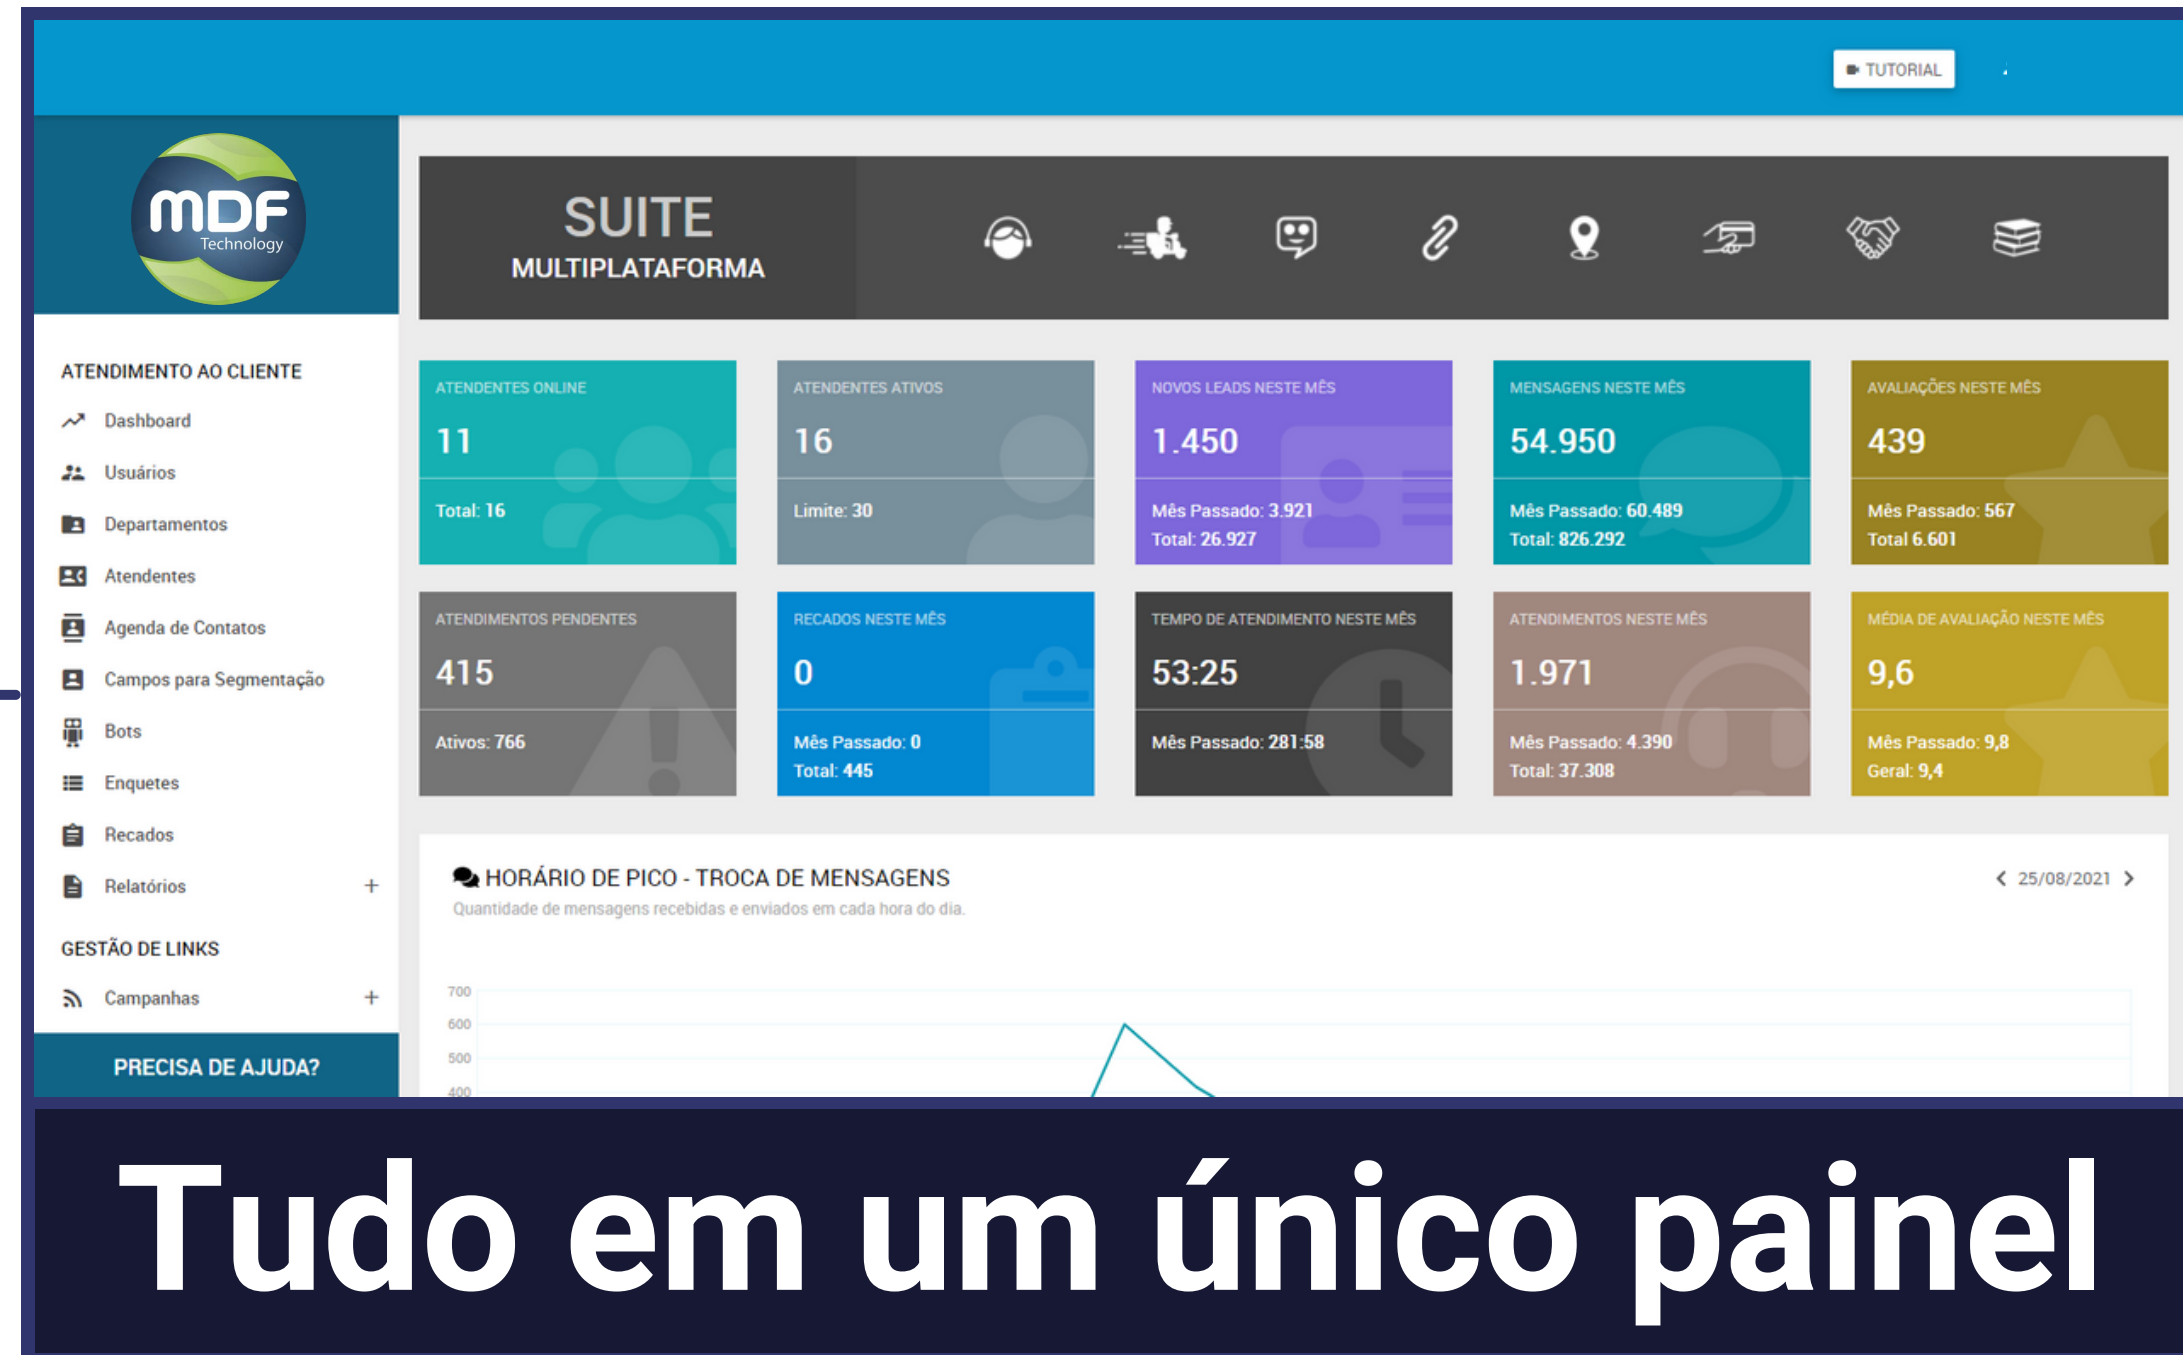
TUTORIAL

MDF Technology

SUITE
MULTIPLATAFORMA

ATENDIMENTO AO CLIENTE
Dashboard
Usuários
Departamentos
Atendentes
Agenda de Contatos
Campos para Segmentação
Bots
Enquetes
Recados
Relatórios +

GESTÃO DE LINKS
Campanhas +

PRECISA DE AJUDA?

ATENDENTES ONLINE
11
Total: 16

ATENDENTES ATIVOS
16
Limite: 30

NOVOS LEADS NESTE MÊS
1.450
Mês Passado: 3.921
Total: 26.927

MENSAGENS NESTE MÊS
54.950
Mês Passado: 60.489
Total: 826.292

AVALIAÇÕES NESTE MÊS
439
Mês Passado: 567
Total 6.601

ATENDIMENTOS PENDENTES
415
Ativos: 766

RECADOS NESTE MÊS
0
Mês Passado: 0
Total: 445

TEMPO DE ATENDIMENTO NESTE MÊS
53:25
Mês Passado: 281:58

ATENDIMENTOS NESTE MÊS
1.971
Mês Passado: 4.390
Total: 37.308

MÉDIA DE AVALIAÇÃO NESTE MÊS
9,6
Mês Passado: 9,8
Geral: 9,4

HORÁRIO DE PICO - TROCA DE MENSAGENS
Quantidade de mensagens recebidas e enviados em cada hora do dia.

25/08/2021

700
600
500
400

Tudo em um único painel